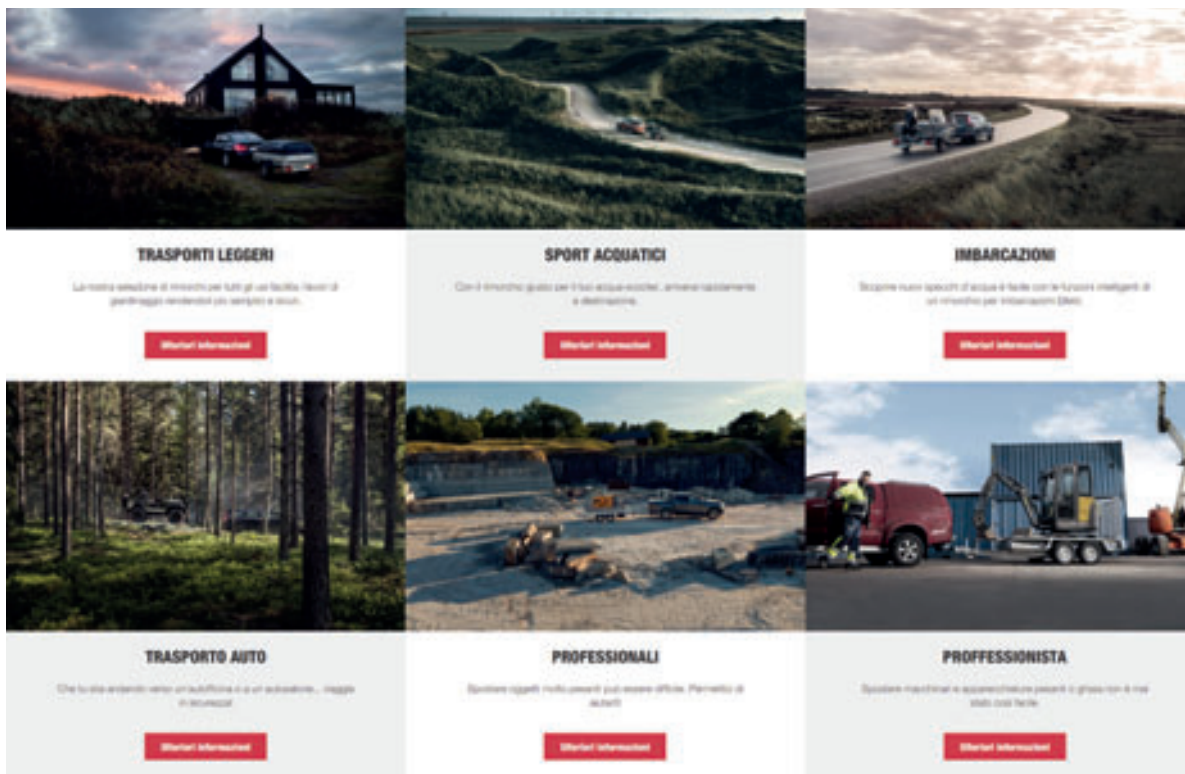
TRASPORTI LEGGERI

La nostra selezione di rimorchi per tutti gli usi facilita i lavori di giardinaggio rendendoli più semplici e sicuri.

Ulteriori informazioni

SPORT ACQUATICI

Con il rimorchio giusto per il tuo acqua-scooter, arriverai rapidamente a destinazione.

Ulteriori informazioni

IMBARCAZIONI

Scoprire nuovi specchi d'acqua è facile con le funzioni intelligenti di un rimorchio per imbarcazioni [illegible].

Ulteriori informazioni

TRASPORTO AUTO

Che tu stia andando verso un'autofficina o a un autosalone... viaggia in sicurezza!

Ulteriori informazioni

PROFESSIONALI

Spostare oggetti molto pesanti può essere difficile. Permettici di aiutarti.

Ulteriori informazioni

PROFFESSIONISTA

Spostare macchinari e apparecchiature pesanti o grosse non è mai stato così facile.

Ulteriori informazioni